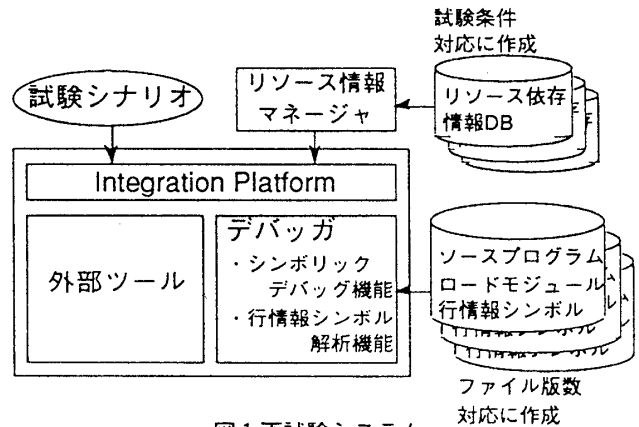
試験条件
対応に作成

試験シナリオ

リソース情報
マネージャ

リソース依存
情報DB

Integration Platform

外部ツール

デバッガ
・シンボリック
デバッグ機能
・行情報シンボル
解析機能

ソースプログラム
ロードモジュール
行情報シンボル

ファイル版数
対応に作成

図1 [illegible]試験システム